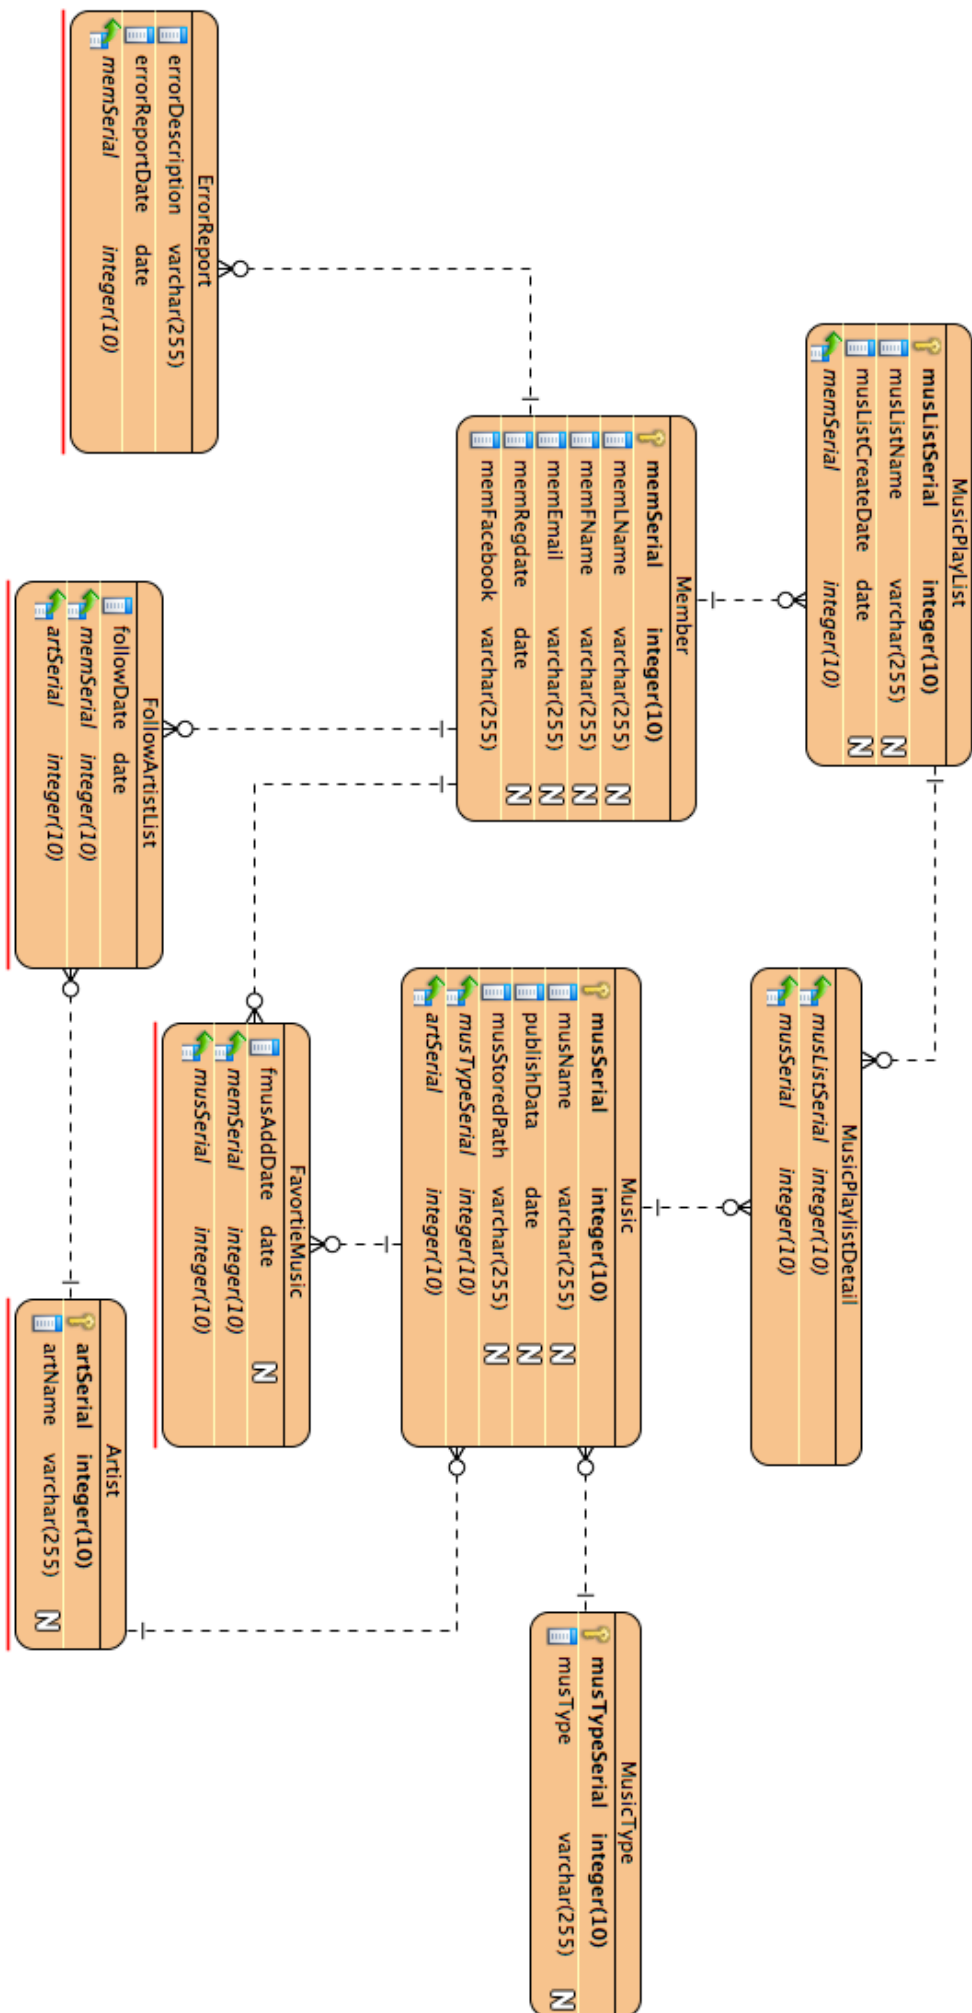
MusicPlayList

| | | |
|---|---|---|
| musListSerial | integer(10) | |
| musListName | varchar(255) | N |
| musListCreateDate | date | N |
| memSerial | integer(10) | |

Member

| | | |
|---|---|---|
| memSerial | integer(10) | |
| memLName | varchar(255) | N |
| memFName | varchar(255) | N |
| memEmail | varchar(255) | N |
| memRegdate | date | N |
| memFacebook | varchar(255) | |

ErrorReport

| | |
|---|---|
| errorDescription | varchar(255) |
| errorReportDate | date |
| memSerial | integer(10) |

FollowArtistList

| | |
|---|---|
| followDate | date |
| memSerial | integer(10) |
| artSerial | integer(10) |

MusicPlaylistDetail

| | |
|---|---|
| musListSerial | integer(10) |
| musSerial | integer(10) |

Music

| | | |
|---|---|---|
| musSerial | integer(10) | |
| musName | varchar(255) | N |
| publishData | date | N |
| musStoredPath | varchar(255) | N |
| musTypeSerial | integer(10) | |
| artSerial | integer(10) | |

FavortieMusic

| | | |
|---|---|---|
| fmusAddDate | date | N |
| memSerial | integer(10) | |
| musSerial | integer(10) | |

Artist

| | | |
|---|---|---|
| artSerial | integer(10) | |
| artName | varchar(255) | N |

MusicType

| | | |
|---|---|---|
| musTypeSerial | integer(10) | |
| musType | varchar(255) | N |